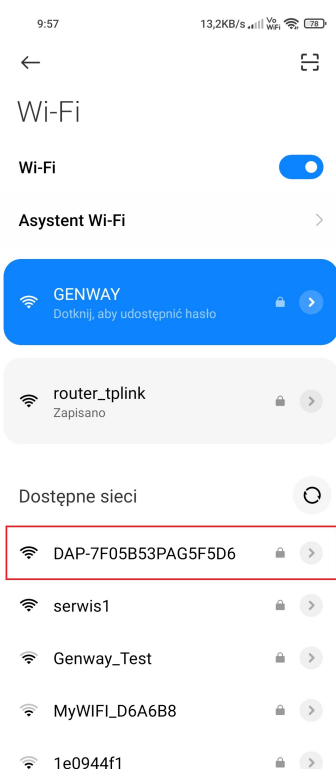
9:57
13,2KB/s Vo WiFi 78

Wi-Fi

Wi-Fi

Asystent Wi-Fi

GENWAY
Dotknij, aby udostępnić hasło

router_tplink
Zapisano

Dostępne sieci

DAP-7F05B53PAG5F5D6

serwis1

Genway_Test

MyWIFI_D6A6B8

1e0944f1